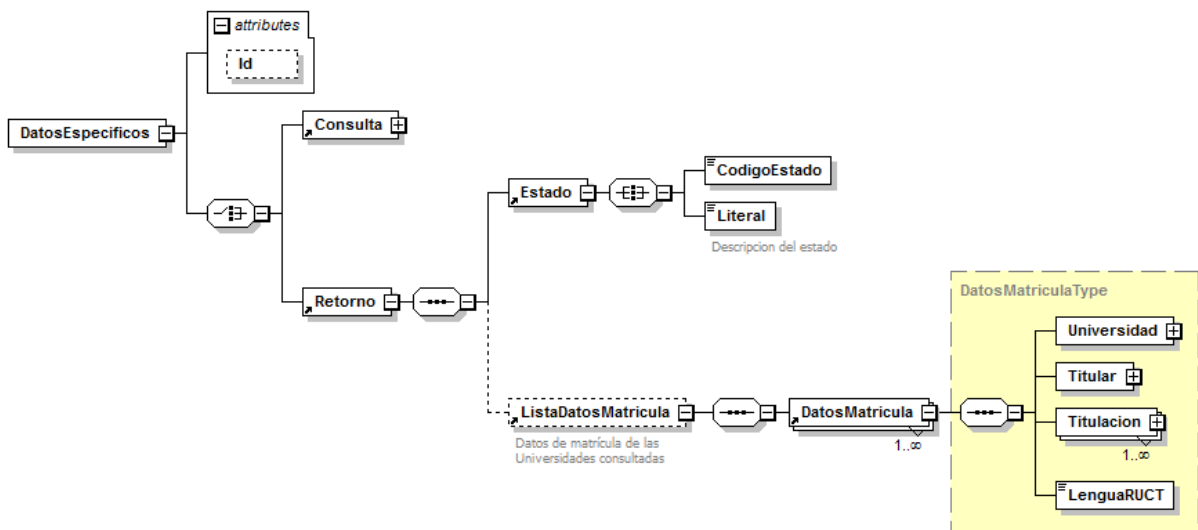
attributes

Id

DatosEspecificos

Consulta

Estado

CodigoEstado

Literal

Descripcion del estado

Retorno

DatosMatriculaType

Universidad

Titular

ListaDatosMatricula

Datos de matrícula de las Universidades consultadas

DatosMatricula

1..∞

Titulacion

1..∞

LenguaRUCT